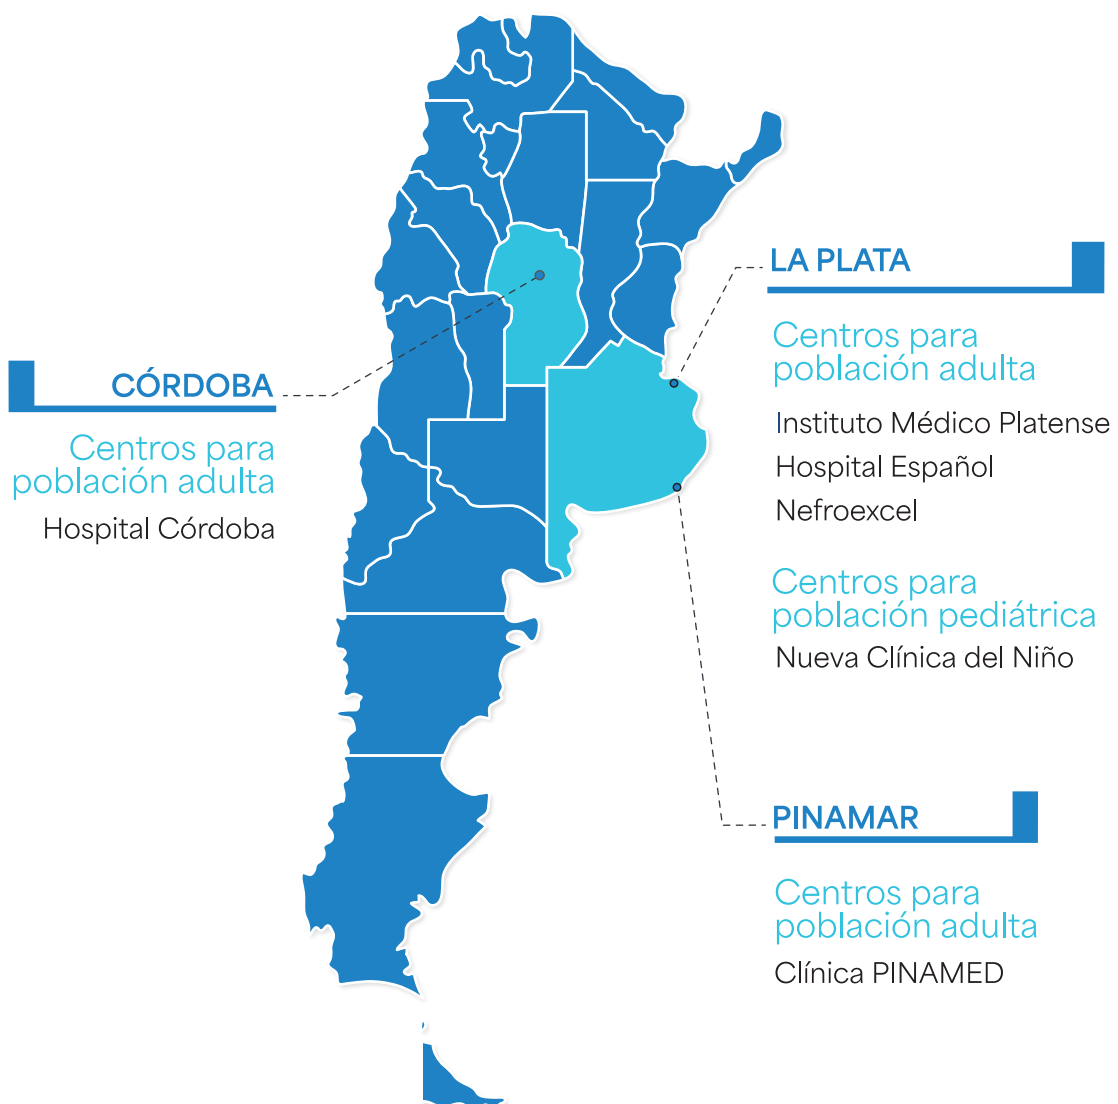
LA PLATA

Centros para población adulta

Instituto Médico Platense

Hospital Español

Nefroexcel

Centros para población pediátrica

Nueva Clínica del Niño

CÓRDOBA

Centros para población adulta

Hospital Córdoba

PINAMAR

Centros para población adulta

Clínica PINAMED